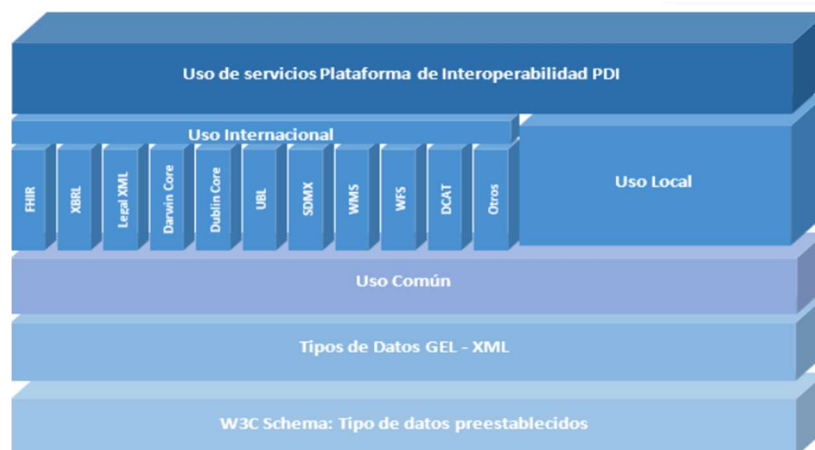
Uso de servicios Plataforma de Interoperabilidad PDI

Uso Internacional

FHIR

XBRL

Legal XML

Darwin Core

Dublin Core

UBL

SDMX

WMS

WFS

DCAT

Otros

Uso Local

Uso Común

Tipos de Datos GEL - XML

W3C Schema: Tipo de datos preestablecidos